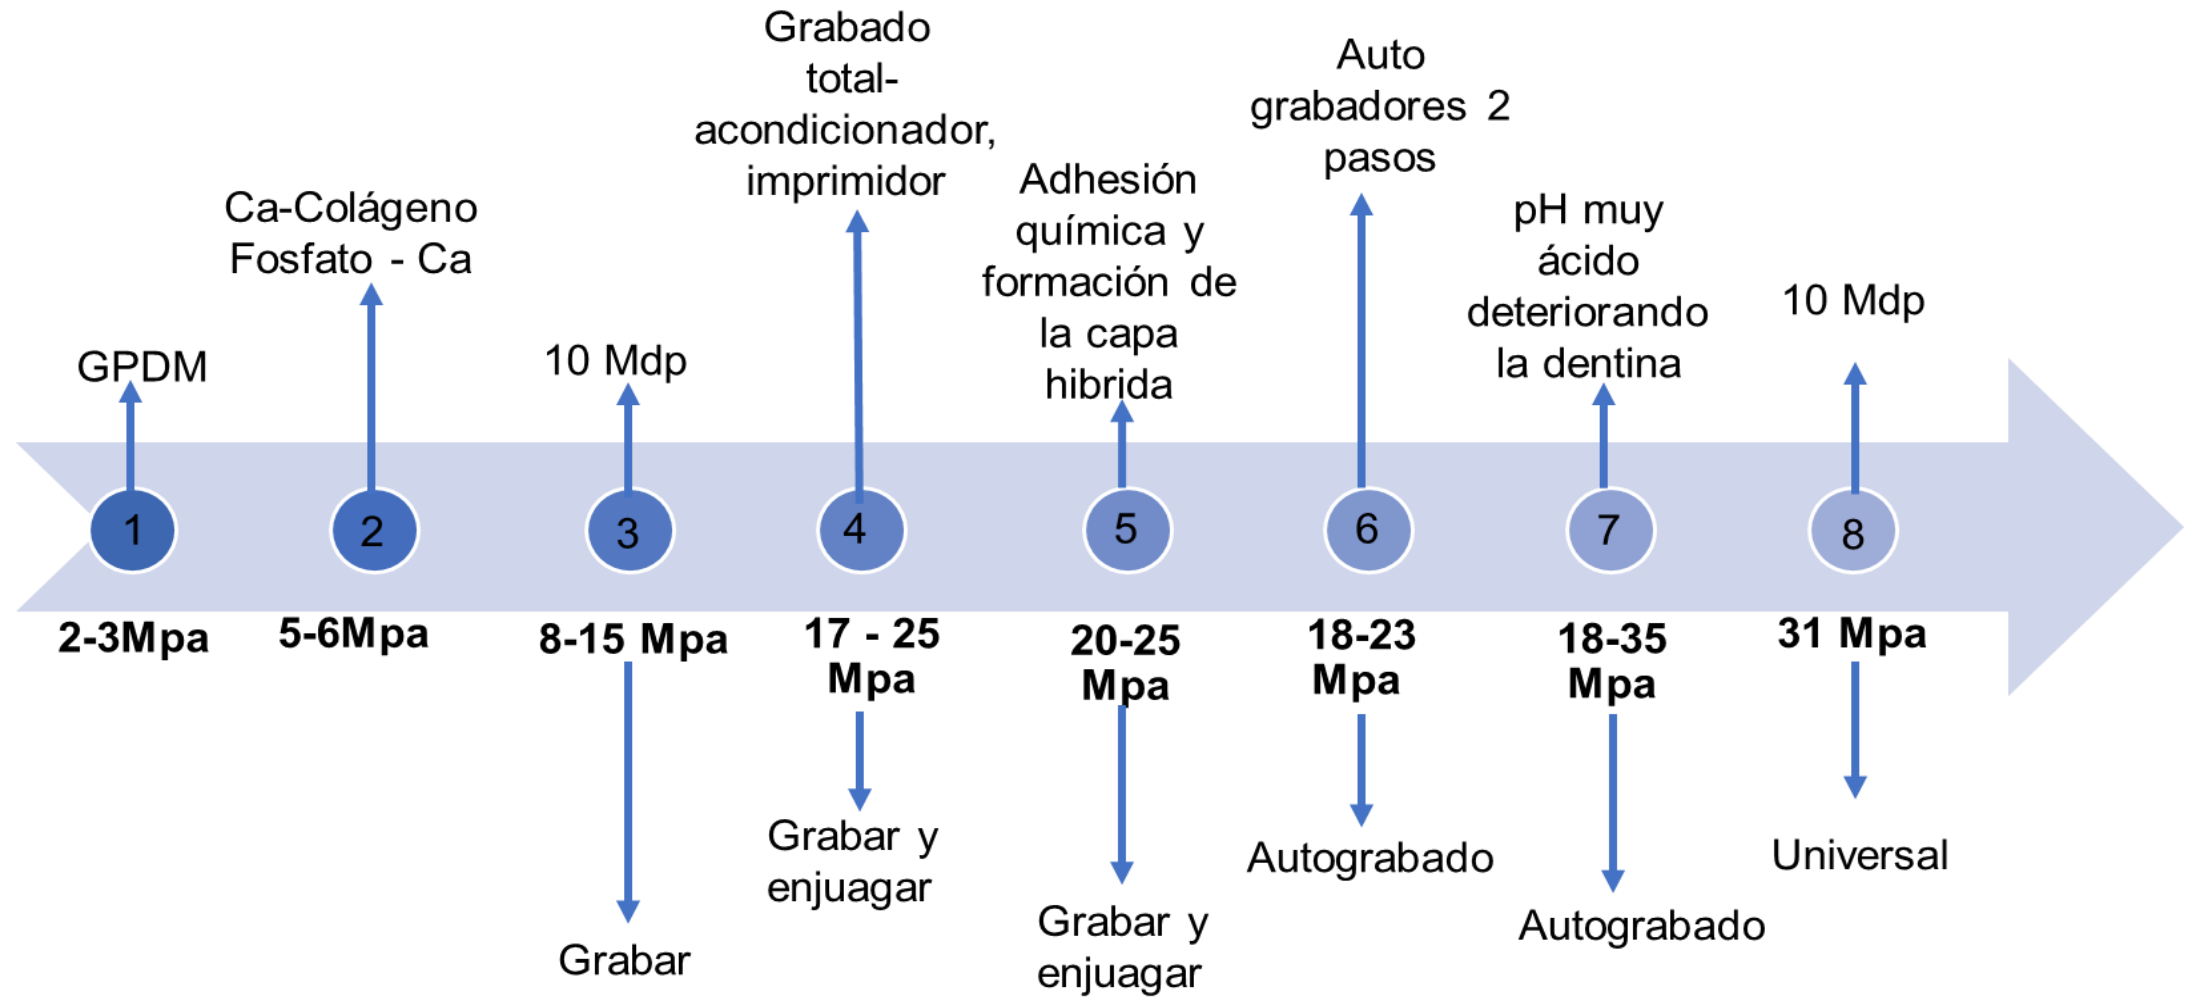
GPDM

1

2-3Mpa

Ca-Colágeno Fosfato - Ca

2

5-6Mpa

10 Mdp

3

8-15 Mpa

Grabar

Grabado total-acondicionador, imprimidor

4

17 - 25 Mpa

Grabar y enjuagar

Adhesión química y formación de la capa hibrida

5

20-25 Mpa

Grabar y enjuagar

Auto grabadores 2 pasos

6

18-23 Mpa

Autograbado

pH muy ácido deteriorando la dentina

7

18-35 Mpa

Autograbado

10 Mdp

8

31 Mpa

Universal